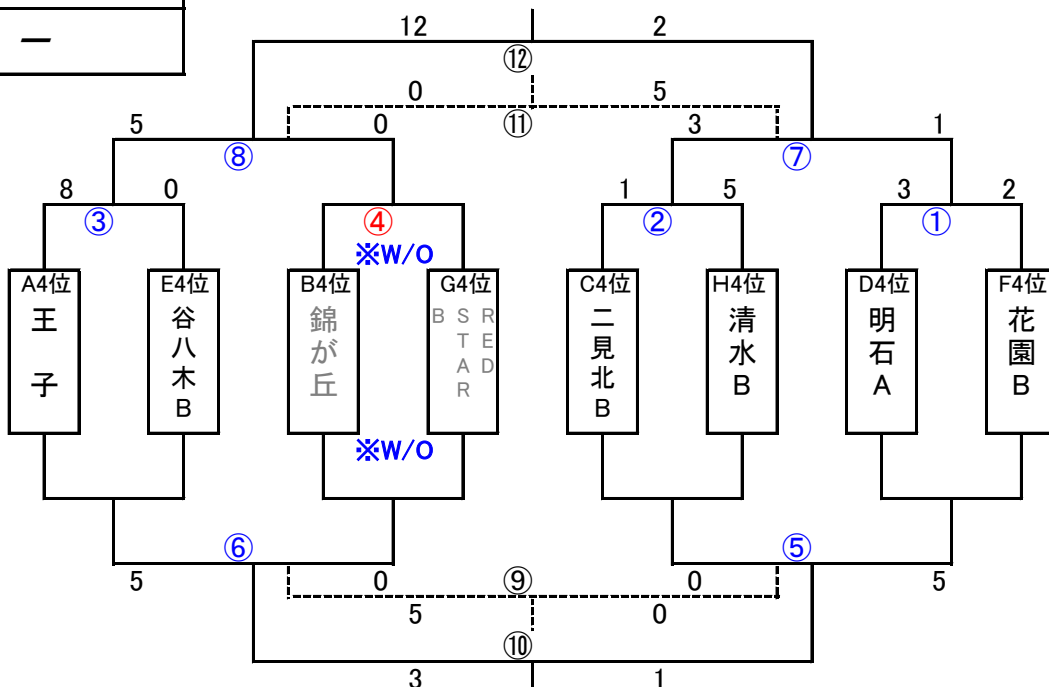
一

12
2
⑫
0
5
⑪
5
0
3
1
⑧
⑦
8
0
1
5
3
2
③
④
②
①
※W/O

| A4位 | E4位 | B4位 | G4位 | C4位 | H4位 | D4位 | F4位 |
|---|---|---|---|---|---|---|---|
| 王子 | 谷八木B | 錦が丘 | BSTAR RED | 二見北B | 清水B | 明石A | 花園B |

※W/O
⑥
⑤
5
0
⑨
0
5
5
0
⑩
3
1